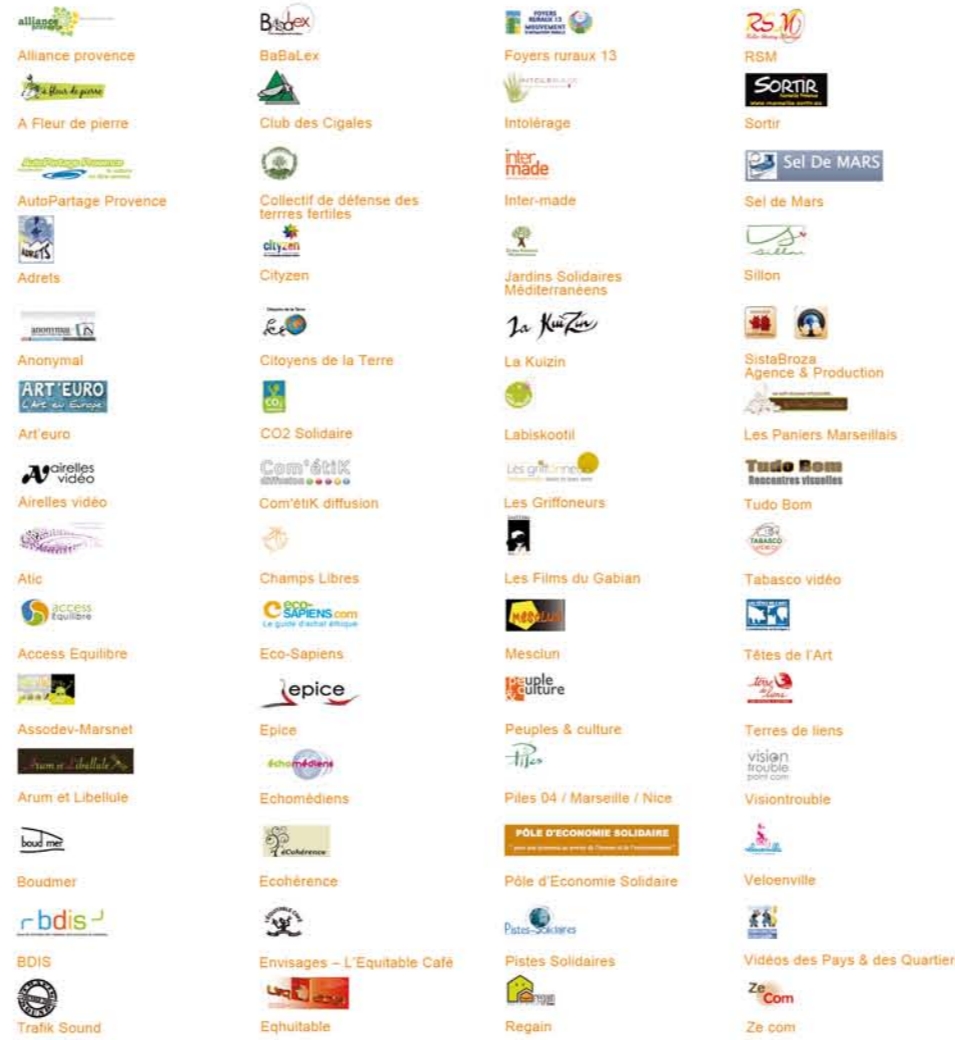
alliance provence
Alliance provence

À fleur de pierre
A Fleur de pierre

AutoPartage Provence
AutoPartage Provence

ADRETS
Adrets

anonymal
Anonymal

ART'EURO
L'Art en Europe
Art'euro

Airelles vidéo
Airelles vidéo

Atic

access équilibre
Access Equilibre

Assodev-Marsnet

Arum et Libellule
Arum et Libellule

boud mer
Boudmer

bdis
BDIS

Trafik Sound

BaBaLex
BaBaLex

Club des Cigales

Collectif de défense des terrres fertiles

cityzen
Cityzen

Citoyens de la Terre

CO2
CO2 Solidaire

Com'étiK diffusion
Com'étiK diffusion

Champs Libres

ECO-SAPIENS.com
Le guide d'achat éthique
Eco-Sapiens

epice
Epice

échomédiens
Echomédiens

éCohérence
Echohérence

Envisages – L'Equitable Café

Eqhuitable

FOYERS RURAUX 13 MOUVEMENT
Foyers ruraux 13

INTOLÉRAGE
Intolérage

inter made
Inter-made

Jardins Solidaires Méditerranéens

La KuiZin
La Kuizin

Labiskootil

Les griffonneurs
Les Griffoneurs

Les Films du Gabian

MESCLUN
Mesclun

peuple culture
Peuples & culture

Piles
Piles 04 / Marseille / Nice

PÔLE D'ECONOMIE SOLIDAIRE
Pôle d'Economie Solidaire

Pistes-Solidaires
Pistes Solidaires

Regain
Regain

RSM
RSM

SORTIR
www.marseille-sortir.eu
Sortir

Sel De MARS
Sel de Mars

Sillon
Sillon

SistaBroza
Agence & Production

Les Paniers Marseillais

Tudo Bom
Rencontres visuelles
Tudo Bom

TABASCO
Tabasco vidéo

Têtes de l'Art

terre de liens
Terres de liens

vision trouble point com
Visiontrouble

Veloenville

Vidéos des Pays & des Quartier

Ze Com
Ze com